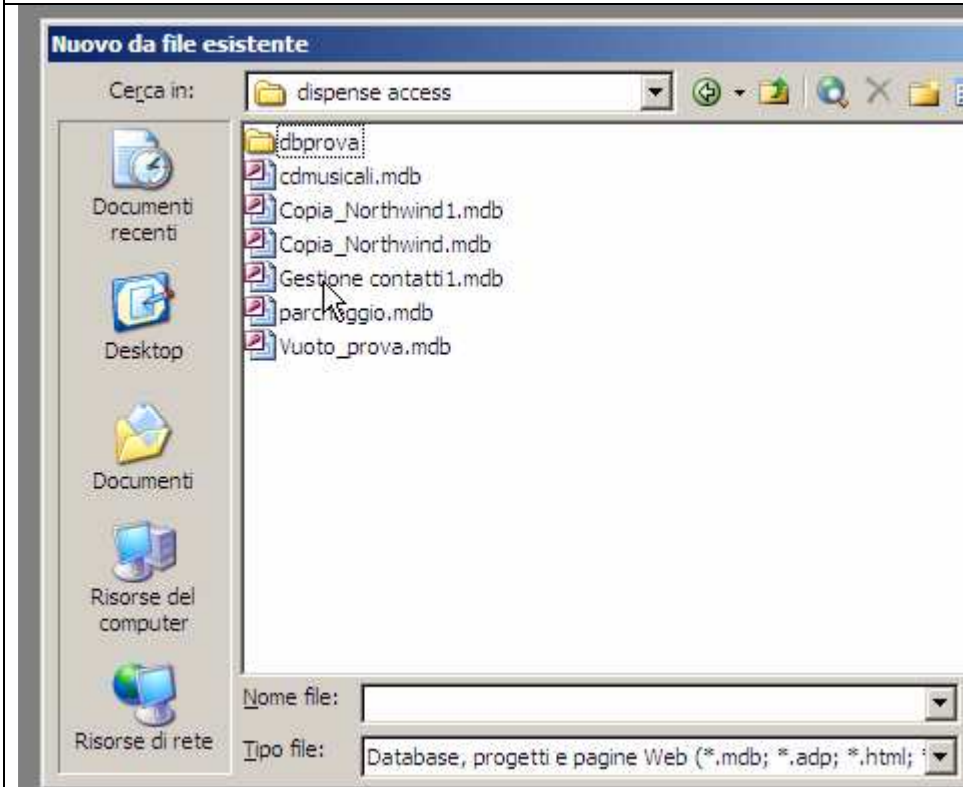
Nuovo da file esistente

Cerca in: dispense access

Documenti recenti

Desktop

Documenti

Risorse del computer

Risorse di rete

dbprova
cdmusicali.mdb
Copia_Northwind1.mdb
Copia_Northwind.mdb
Gestione contatti1.mdb
parcheggio.mdb
Vuoto_prova.mdb

Nome file:

Tipo file: Database, progetti e pagine Web (*.mdb; *.adp; *.html;